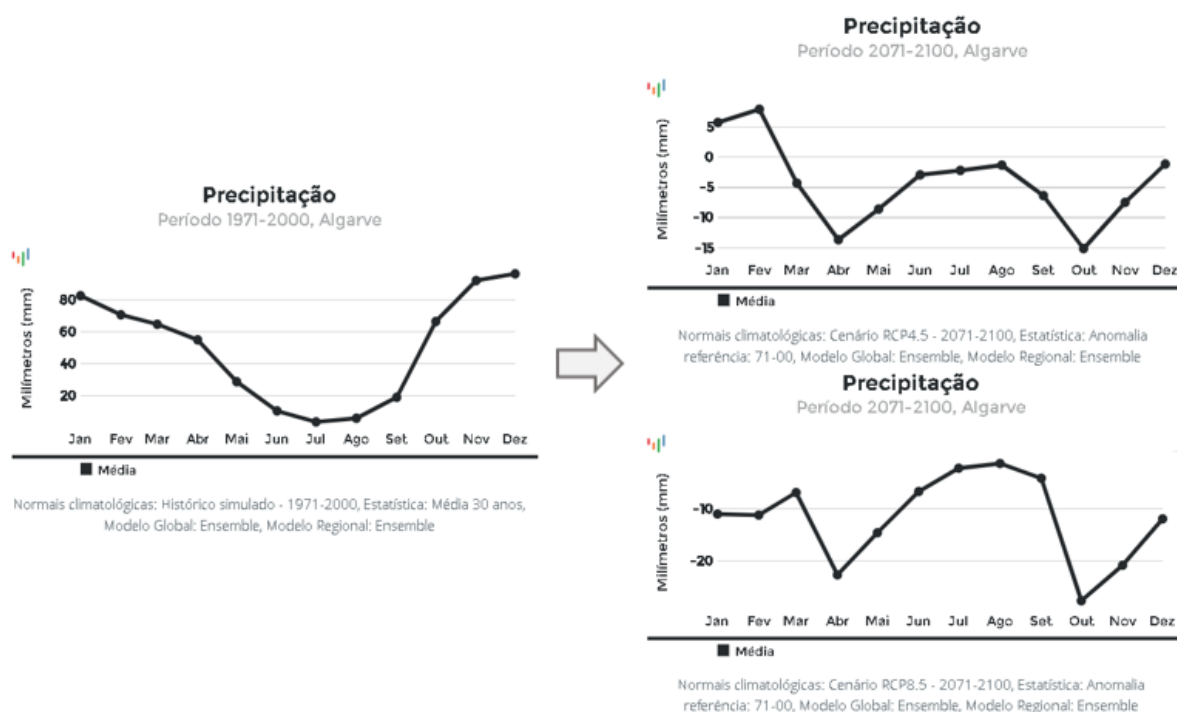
Precipitação
Período 1971-2000, Algarve

Milímetros (mm)
80
60
40
20

Jan Fev Mar Abr Mai Jun Jul Ago Set Out Nov Dez

Média

Normais climatológicas: Histórico simulado - 1971-2000, Estatística: Média 30 anos, Modelo Global: Ensemble, Modelo Regional: Ensemble

Precipitação
Período 2071-2100, Algarve

Milímetros (mm)
5
0
-5
-10
-15

Jan Fev Mar Abr Mai Jun Jul Ago Set Out Nov Dez

Média

Normais climatológicas: Cenário RCP4.5 - 2071-2100, Estatística: Anomalia referência: 71-00, Modelo Global: Ensemble, Modelo Regional: Ensemble

Precipitação
Período 2071-2100, Algarve

Milímetros (mm)
-10
-20

Jan Fev Mar Abr Mai Jun Jul Ago Set Out Nov Dez

Média

Normais climatológicas: Cenário RCP8.5 - 2071-2100, Estatística: Anomalia referência: 71-00, Modelo Global: Ensemble, Modelo Regional: Ensemble